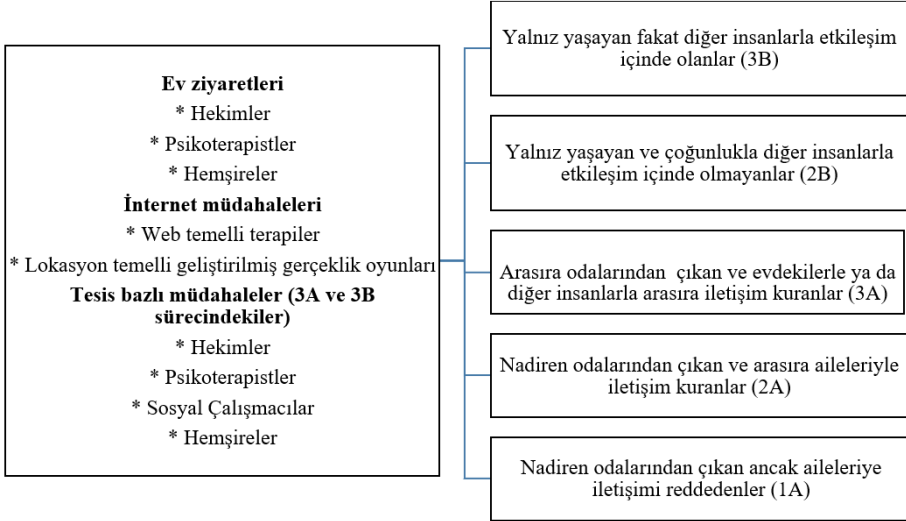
**Ev ziyaretleri**
* Hekimler
* Psikoterapistler
* Hemşireler
**İnternet müdahaleleri**
* Web temelli terapiler
* Lokasyon temelli geliştirilmiş gerçeklik oyunları
**Tesis bazlı müdahaleler (3A ve 3B sürecindekiler)**
* Hekimler
* Psikoterapistler
* Sosyal Çalışmacılar
* Hemşireler

Yalnız yaşayan fakat diğer insanlarla etkileşim içinde olanlar (3B)

Yalnız yaşayan ve çoğunlukla diğer insanlarla etkileşim içinde olmayanlar (2B)

Arasıra odalarından çıkan ve evdekilerle ya da diğer insanlarla arasıra iletişim kuranlar (3A)

Nadiren odalarından çıkan ve arasıra aileleriyle iletişim kuranlar (2A)

Nadiren odalarından çıkan ancak aileleriye iletişimi reddedenler (1A)